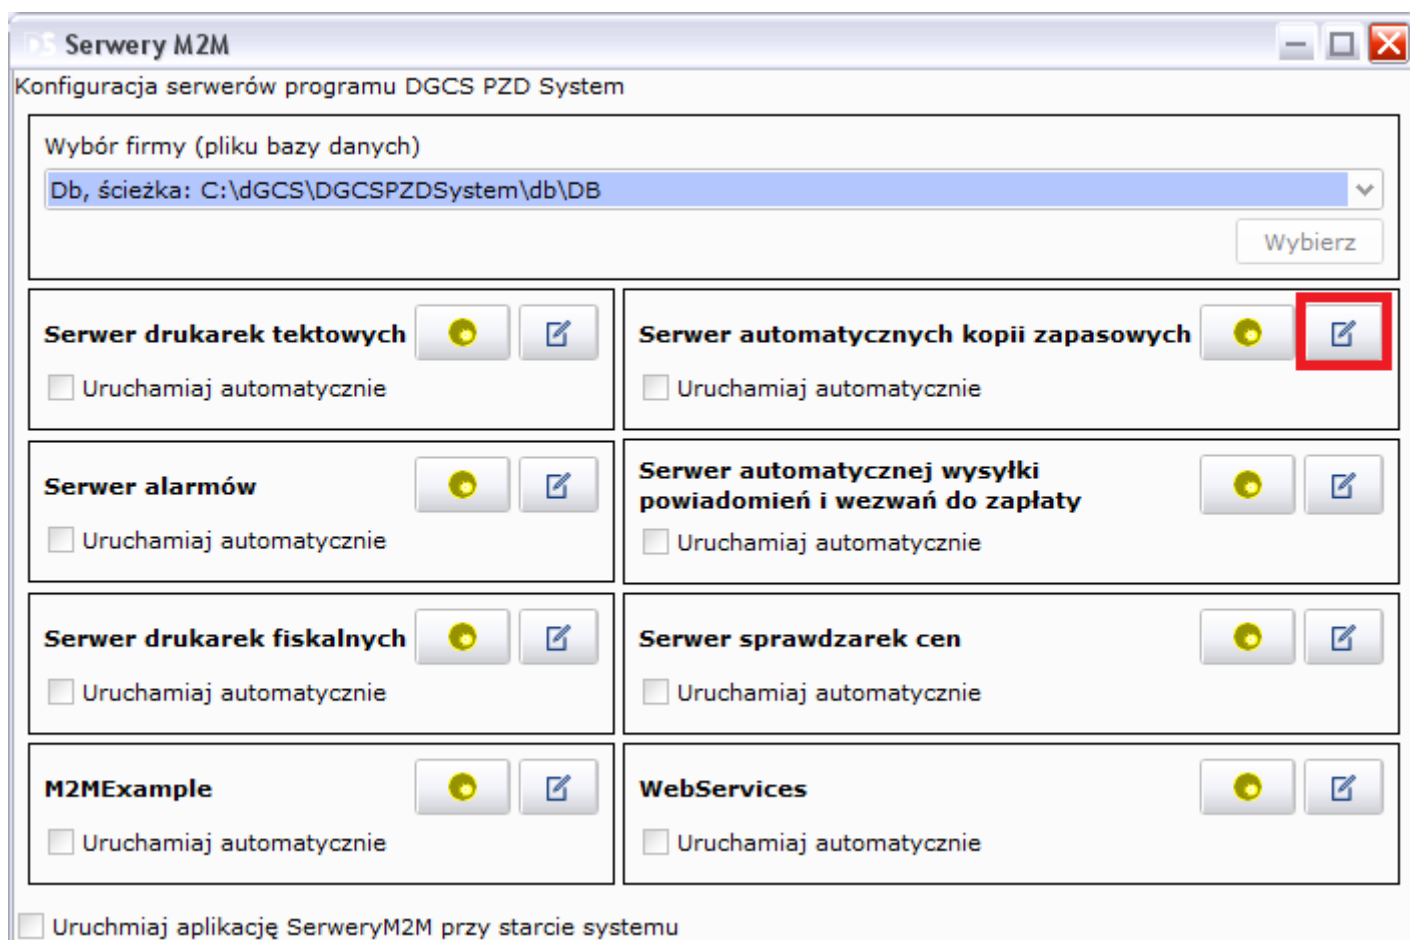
Serwery M2M

Konfiguracja serwerów programu DGCS PZD System

Wybór firmy (pliku bazy danych)

Db, ścieżka: C:\dGCS\DGCSPZDSystem\db\DB

Wybierz

Serwer drukarek tektowych

Uruchamiaj automatycznie

Serwer automatycznych kopii zapasowych

Uruchamiaj automatycznie

Serwer alarmów

Uruchamiaj automatycznie

Serwer automatycznej wysyłki powiadomień i wezwań do zapłaty

Uruchamiaj automatycznie

Serwer drukarek fiskalnych

Uruchamiaj automatycznie

Serwer sprawdzarek cen

Uruchamiaj automatycznie

M2MExample

Uruchamiaj automatycznie

WebServices

Uruchamiaj automatycznie

Uruchmiaj aplikację SerweryM2M przy starcie systemu